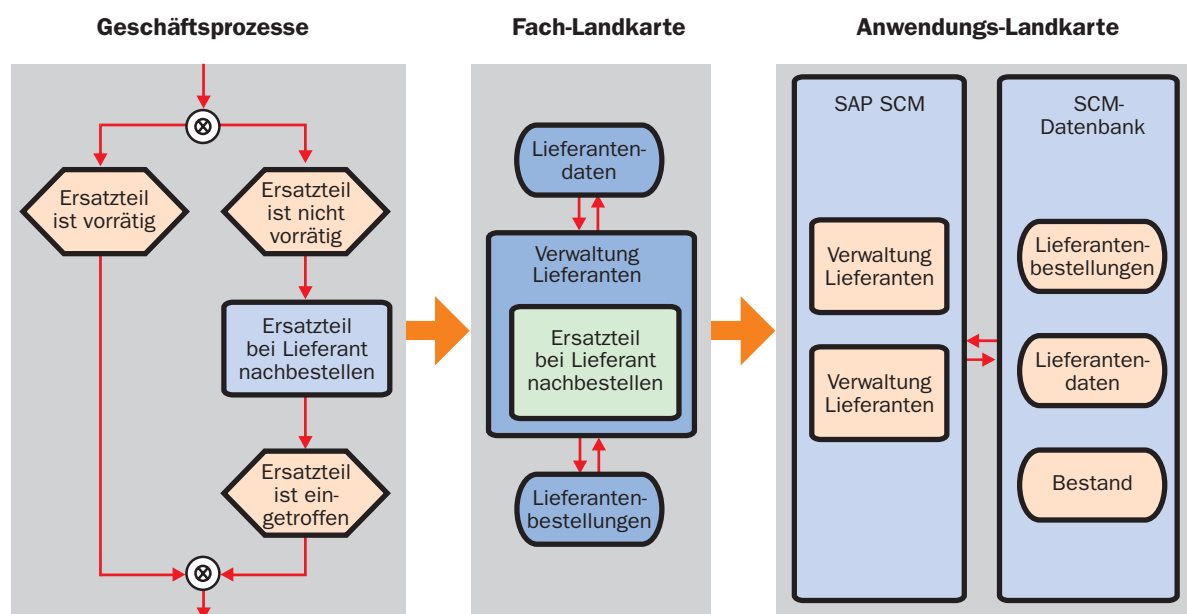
Geschäftsprozesse

Ersatzteil ist vorrätig

Ersatzteil ist nicht vorrätig

Ersatzteil bei Lieferant nachbestellen

Ersatzteil ist eingetroffen

Fach-Landkarte

Lieferantendaten

Verwaltung Lieferanten

Ersatzteil bei Lieferant nachbestellen

Lieferantenbestellungen

Anwendungs-Landkarte

SAP SCM

Verwaltung Lieferanten

Verwaltung Lieferanten

SCM-Datenbank

Lieferantenbestellungen

Lieferantendaten

Bestand